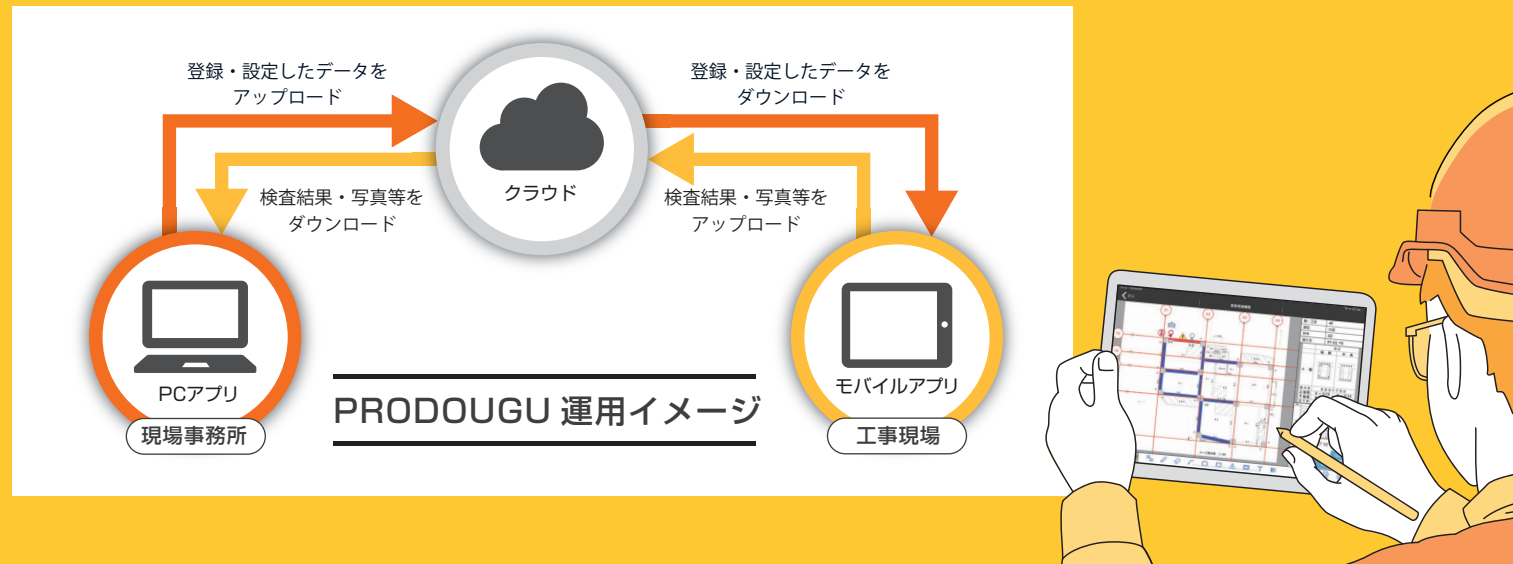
登録・設定したデータをアップロード

登録・設定したデータをダウンロード

クラウド

検査結果・写真等をダウンロード

検査結果・写真等をアップロード

PCアプリ

現場事務所

PRODOUGU 運用イメージ

モバイルアプリ

工事現場